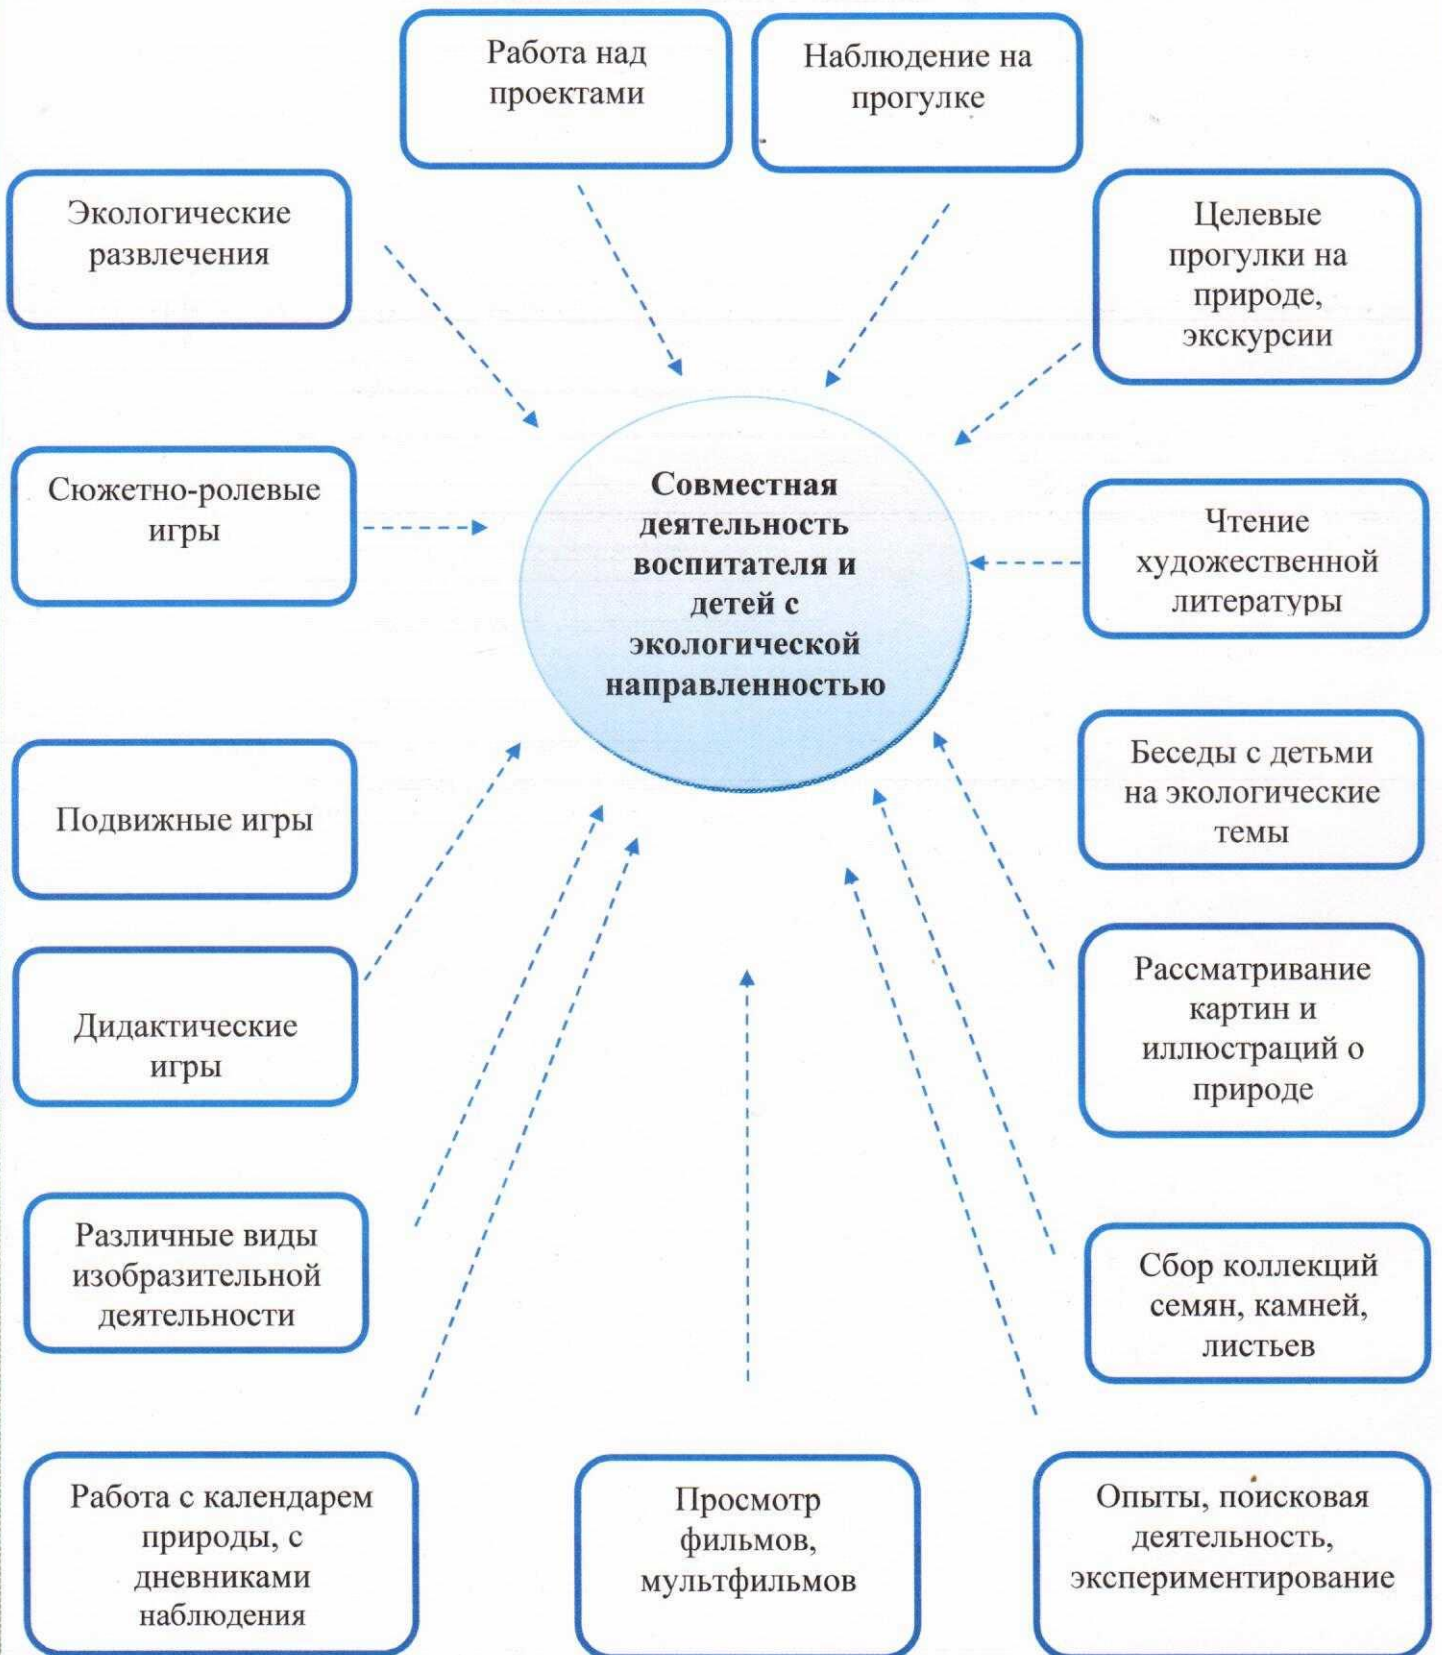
Работа над проектами

Наблюдение на прогулке

Экологические развлечения

Целевые прогулки на природе, экскурсии

Сюжетно-ролевые игры

**Совместная деятельность воспитателя и детей с экологической направленностью**

Чтение художественной литературы

Подвижные игры

Беседы с детьми на экологические темы

Дидактические игры

Рассматривание картин и иллюстраций о природе

Различные виды изобразительной деятельности

Сбор коллекций семян, камней, листьев

Работа с календарем природы, с дневниками наблюдения

Просмотр фильмов, мультфильмов

Опыты, поисковая деятельность, экспериментирование